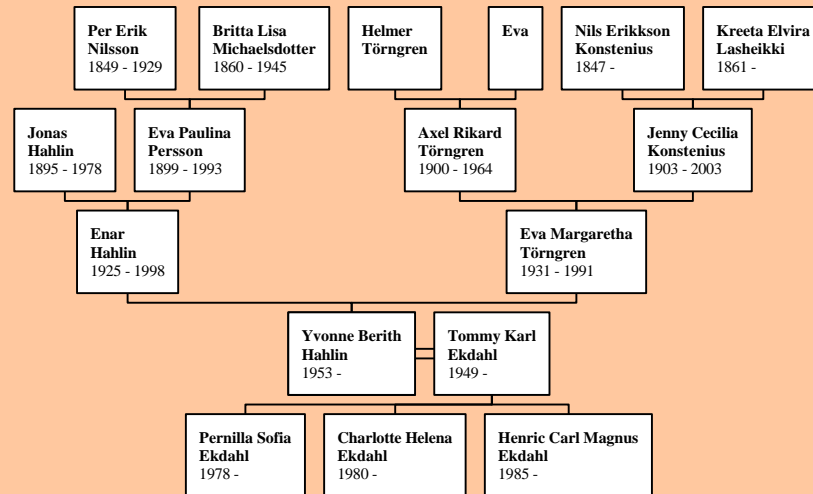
Per Erik Nilsson
1849 - 1929

Britta Lisa Michaelsdotter
1860 - 1945

Helmer Törngren

Eva

Nils Erikkson Konstenius
1847 -

Kreeta Elvira Lasheikki
1861 -

Jonas Hahlin
1895 - 1978

Eva Paulina Persson
1899 - 1993

Axel Rikard Törngren
1900 - 1964

Jenny Cecilia Konstenius
1903 - 2003

Enar Hahlin
1925 - 1998

Eva Margaretha Törngren
1931 - 1991

Yvonne Berith Hahlin
1953 -

Tommy Karl Ekdahl
1949 -

Pernilla Sofia Ekdahl
1978 -

Charlotte Helena Ekdahl
1980 -

Henric Carl Magnus Ekdahl
1985 -